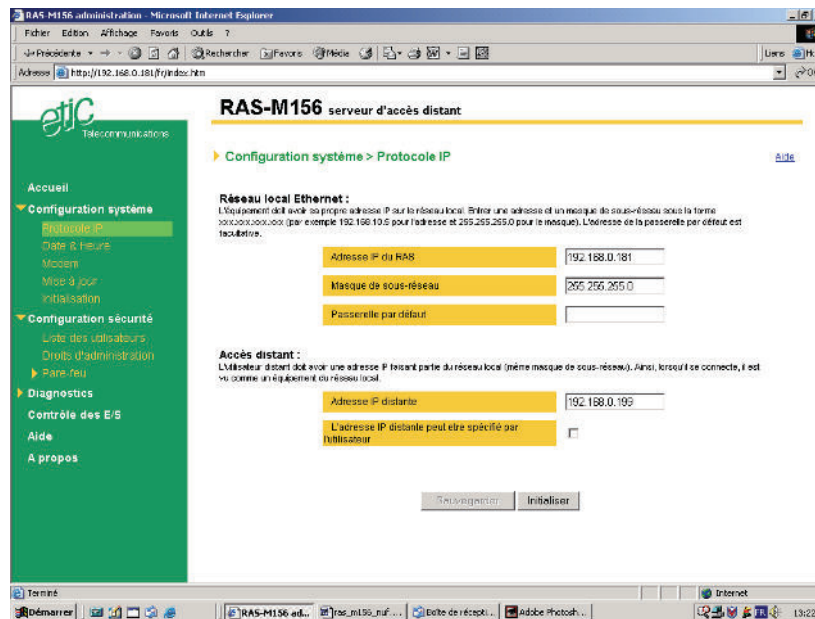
RAS-M156 administration - Microsoft Internet Explorer

Fichier Edition Affichage Favoris Outils ?

Précédente Rechercher Favoris Média

Adresse http://192.168.0.181/fr/index.htm

Liens

etic Télécommunications

RAS-M156 serveur d'accès distant

Configuration système > Protocole IP

Aide

Accueil

Configuration système

Protocole IP

Date & Heure

Modem

Mise à jour

Initialisation

Configuration sécurité

Liste des utilisateurs

Droits d'administration

Pare-feu

Diagnostics

Contrôle des E/S

Aide

A propos

Réseau local Ethernet :

L'équipement doit avoir sa propre adresse IP sur le réseau local. Entrer une adresse et un masque de sous-réseau sous la forme xxx.xxx.xxx.xxx (par exemple 192.168.10.5 pour l'adresse et 255.255.255.0 pour le masque). L'adresse de la passerelle par défaut est facultative.

| | |
|---|---|
| Adresse IP du RAS | 192.168.0.181 |
| Masque de sous-réseau | 255.255.255.0 |
| Passerelle par défaut | |

Accès distant :

L'utilisateur distant doit avoir une adresse IP faisant partie du réseau local (même masque de sous-réseau). Ainsi, lorsqu'il se connecte, il est vu comme un équipement du réseau local.

| | |
|---|---|
| Adresse IP distante | 192.168.0.199 |
| L'adresse IP distante peut etre spécifié par l'utilisateur | |

Sauvegarder Initialiser

Terminé

Internet

Démarrer RAS-M156 ad... ras_m156_nuf... Boîte de récepti... Adobe Photosh... 13:22